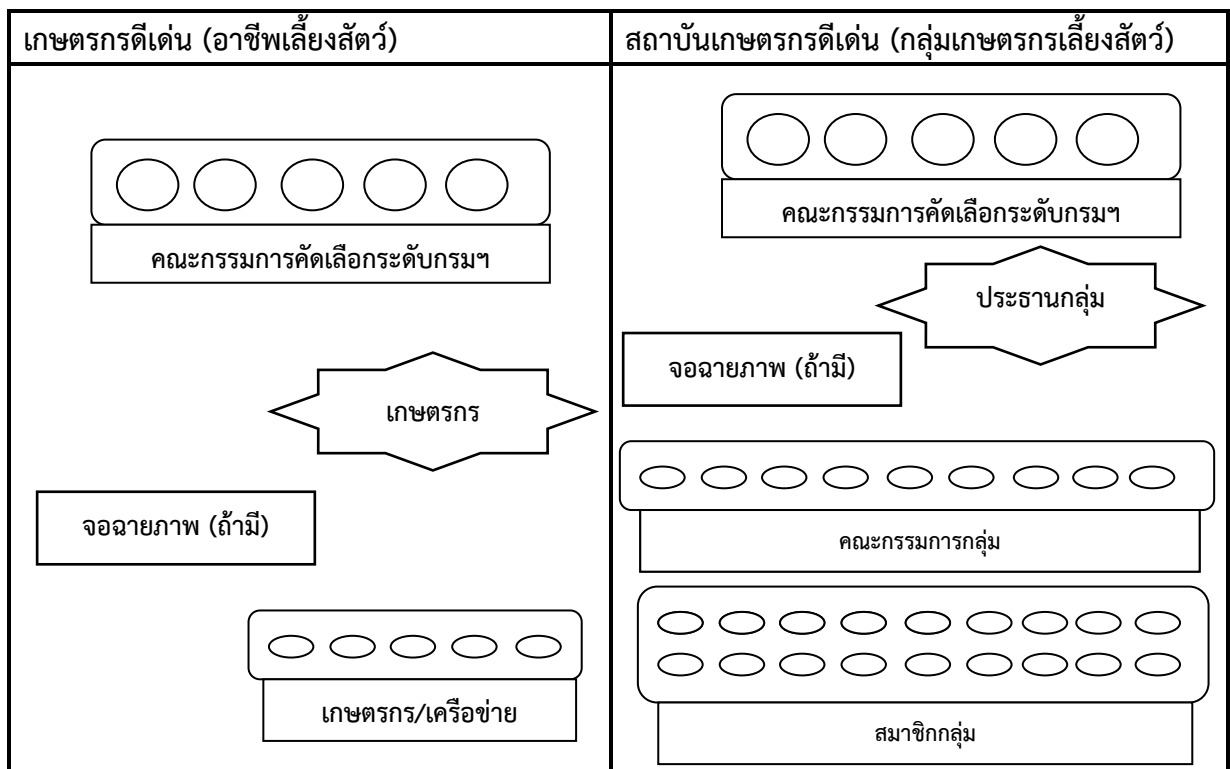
| เกษตรกรดีเด่น (อาชีพเลี้ยงสัตว์) | สถาบันเกษตรกรดีเด่น (กลุ่มเกษตรกรเลี้ยงสัตว์) |
|---|---|
| คณะกรรมการคัดเลือกระดับกรมฯ<br>เกษตรกร<br>จอฉายภาพ (ถ้ามี)<br>เกษตรกร/เครือข่าย | คณะกรรมการคัดเลือกระดับกรมฯ<br>ประธานกลุ่ม<br>จอฉายภาพ (ถ้ามี)<br>คณะกรรมการกลุ่ม<br>สมาชิกกลุ่ม |